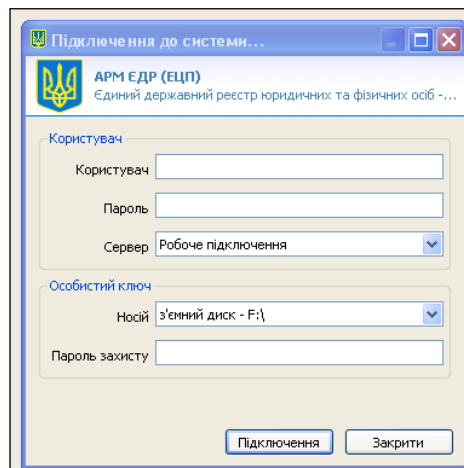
Підключення до системи...

АРМ ЄДР (ЕЦП)
Єдиний державний реєстр юридичних та фізичних осіб -...

Користувач
Користувач
Пароль
Сервер Робоче підключення

Особистий ключ
Носій з'ємний диск - F:\
Пароль захисту

Підключення
Закрити